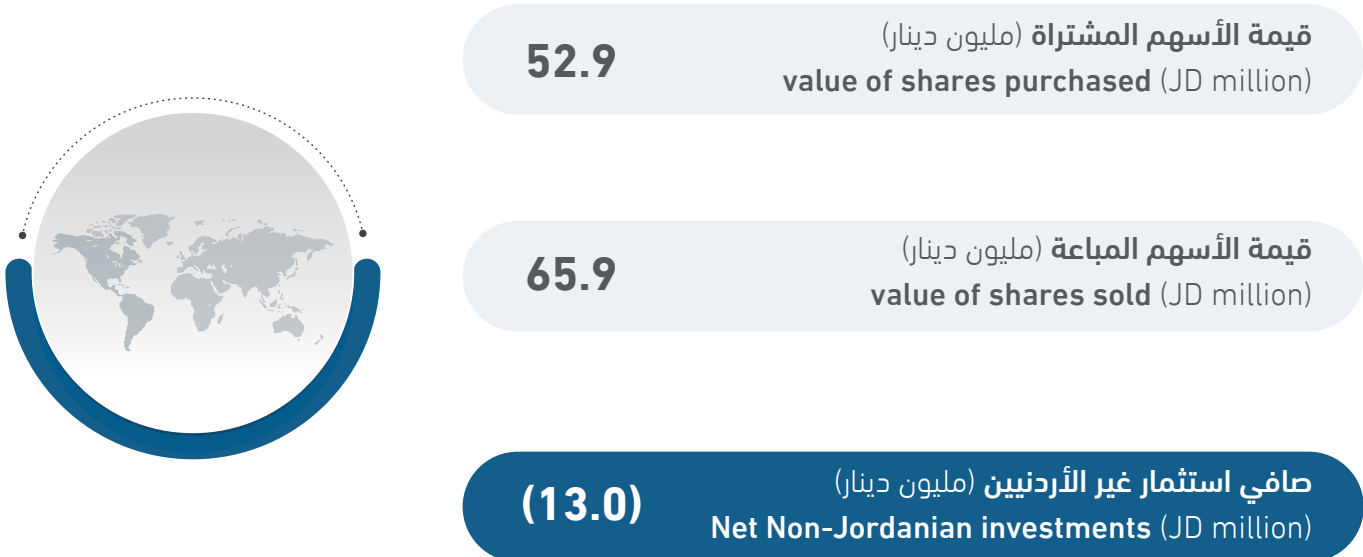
قيمة الأسهم المشتراة (مليون دينار)
value of shares purchased (JD million)
52.9

قيمة الأسهم المباعة (مليون دينار)
value of shares sold (JD million)
65.9

صافي استثمار غير الأردنيين (مليون دينار)
Net Non-Jordanian investments (JD million)
(13.0)